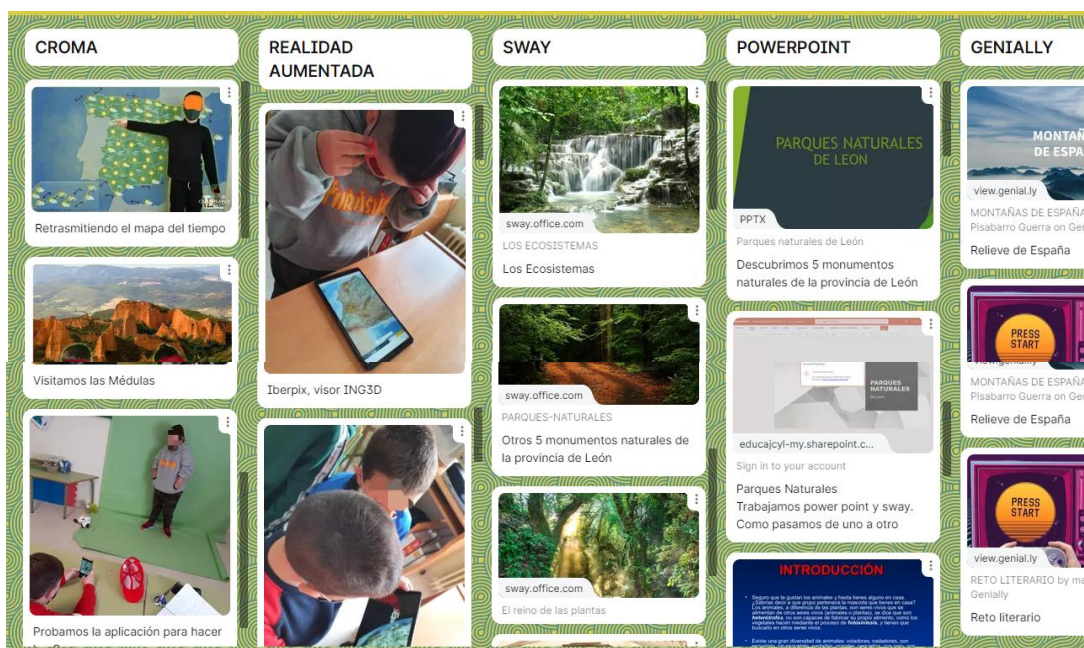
CROMA

Retrasmitiendo el mapa del tiempo

Visitamos las Médulas

Probamos la aplicación para hacer

REALIDAD AUMENTADA

Iberpix, visor ING3D

SWAY

sway.office.com
LOS ECOSISTEMAS
Los Ecosistemas

sway.office.com
PARQUES-NATURALES
Otros 5 monumentos naturales de la provincia de León

sway.office.com
El reino de las plantas

POWERPOINT

PARQUES NATURALES DE LEON
PPTX
Parques naturales de León
Descubrimos 5 monumentos naturales de la provincia de León

PARQUES NATURALES
educajcyl-my.sharepoint.c...
Sign in to your account
Parques Naturales
Trabajamos power point y sway. Como pasamos de uno a otro

INTRODUCCIÓN

GENIALLY

MONTAÑ DE ESPA
view.genial.ly
MONTAÑAS DE ESPAÑ
Pisabarro Guerra on Ge
Relieve de España

PRESS START
MONTAÑAS DE ESPAÑ
Pisabarro Guerra on Ge
Relieve de España

PRESS START
view.genial.ly
RETO LITERARIO by ma
Genially
Reto literario